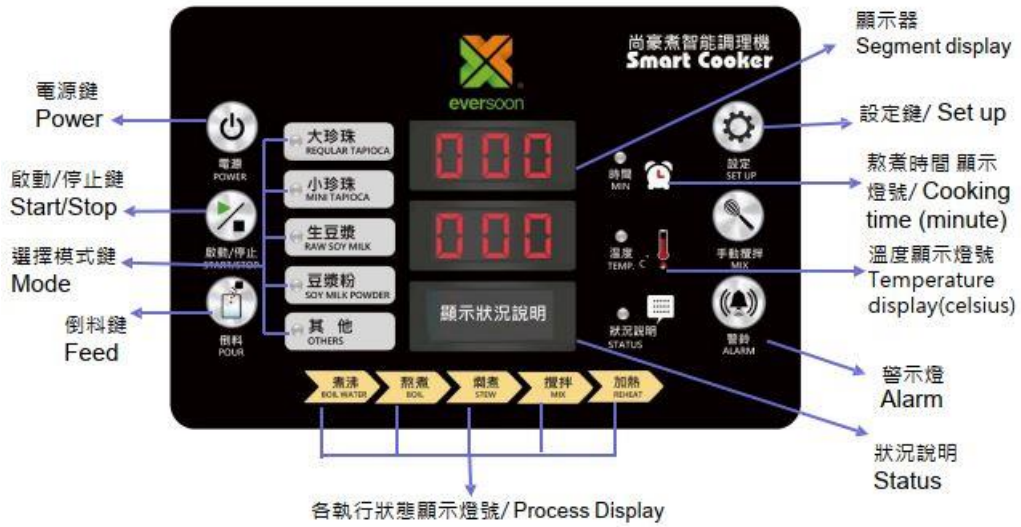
電源鍵
Power

啟動/停止鍵
Start/Stop

選擇模式鍵
Mode

倒料鍵
Feed

eversoon

尚豪煮智能調理機
Smart Cooker

電源
POWER

啟動/停止
START/STOP

倒料
POUR

大珍珠
REGULAR TAPIOCA

小珍珠
MINI TAPIOCA

生豆漿
RAW SOY MILK

豆漿粉
SOY MILK POWDER

其 他
OTHERS

000

000

顯示狀況說明

時間
MIN

溫度
TEMP. °C

狀況說明
STATUS

設定
SET UP

手動攪拌
MIX

警鈴
ALARM

煮沸
BOIL WATER

熬煮
BOIL

燜煮
STEW

攪拌
MIX

加熱
REHEAT

顯示器
Segment display

設定鍵/ Set up

熬煮時間 顯示燈號/ Cooking time (minute)

溫度顯示燈號
Temperature display(celsius)

警示燈
Alarm

狀況說明
Status

各執行狀態顯示燈號/ Process Display